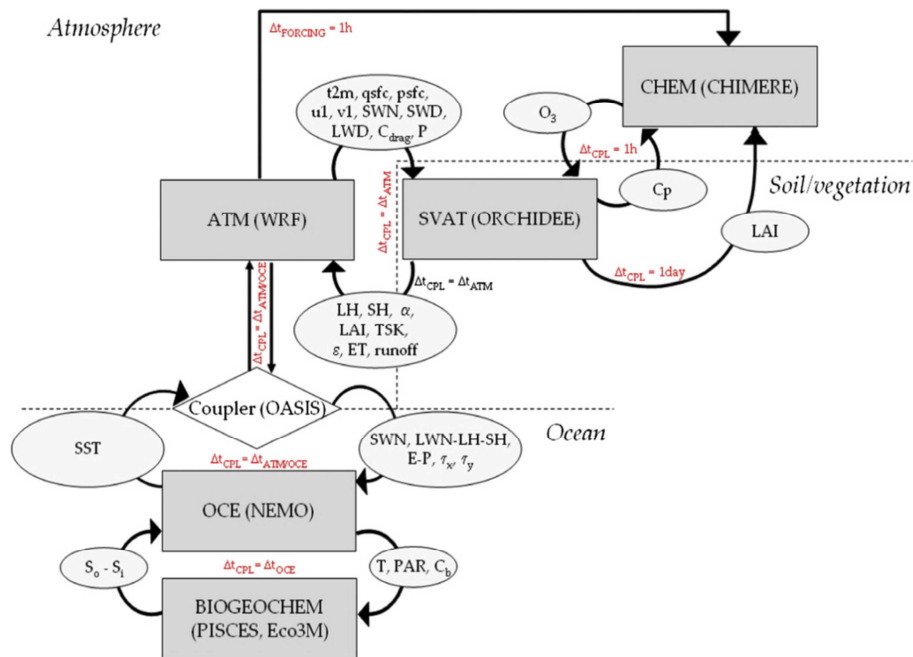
Atmosphere

$\Delta t_{FORCING}$ = 1h

CHEM (CHIMERE)

t2m, qsfc, psfc, u1, v1, SWN, SWD, LWD, $C_{drag}$, P

$O_3$

$\Delta t_{CPL}$ = 1h

Cp

Soil/vegetation

$\Delta t_{CPL} = \Delta t_{ATM}$

ATM (WRF)

SVAT (ORCHIDEE)

LAI

$\Delta t_{CPL} = \Delta t_{ATM}$

$\Delta t_{CPL}$ = 1day

$\Delta t_{CPL} = \Delta t_{ATM/OCE}$

LH, SH, $\alpha$, LAI, TSK, $\varepsilon$, ET, runoff

Coupler (OASIS)

Ocean

SST

$\Delta t_{CPL} = \Delta t_{ATM/OCE}$

SWN, LWN-LH-SH, E-P, $\tau_x$, $\tau_y$

OCE (NEMO)

$S_o - S_i$

$\Delta t_{CPL} = \Delta t_{OCE}$

T, PAR, $C_b$

BIOGEOCHEM (PISCES, Eco3M)